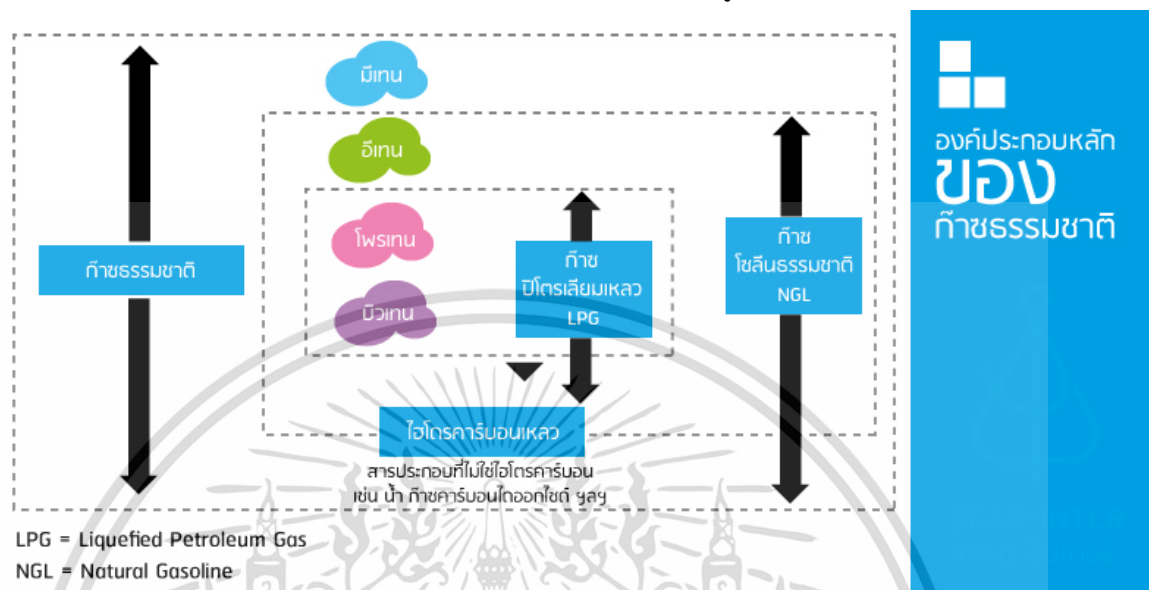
องค์ประกอบหลัก
ของ
ก๊าซธรรมชาติ

มีเทน
อีเทน
โพรเทน
บิวเทน

ก๊าซธรรมชาติ

ก๊าซ
ปิโตรเลียมเหลว
LPG

ก๊าซ
โซลีนธรรมชาติ
NGL

ไฮโดรคาร์บอนเหลว
สารประกอบที่ไม่ใช่ไฮโดรคาร์บอน
เช่น น้ำ ก๊าซคาร์บอนไดออกไซด์ ฯลฯ

LPG = Liquefied Petroleum Gas
NGL = Natural Gasoline